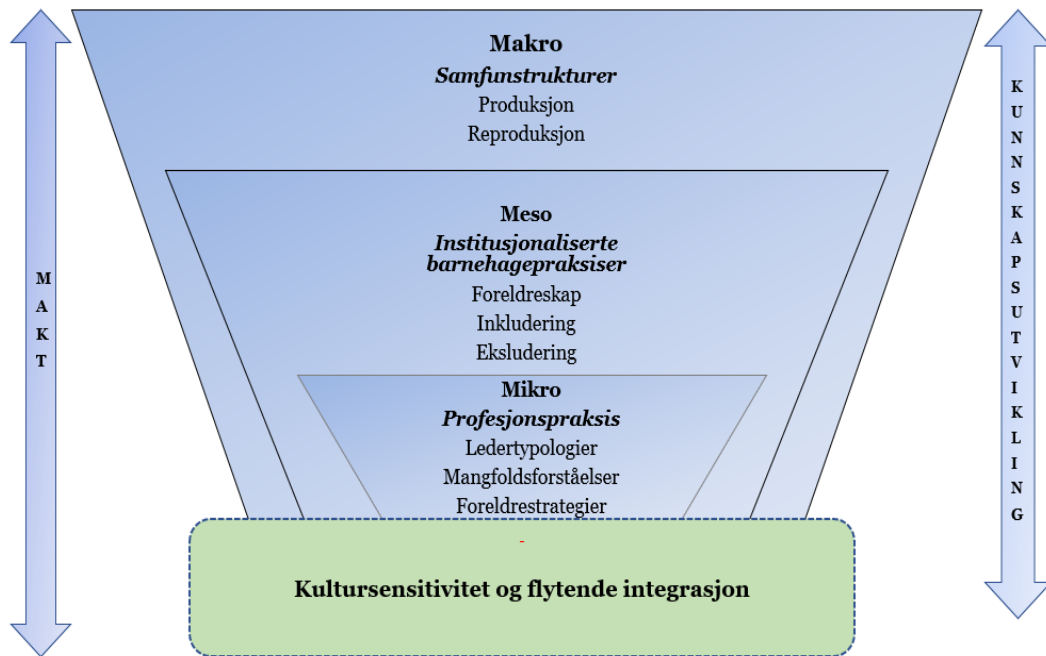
M A K T

Makro
*Samfunstrukturer*
Produksjon
Reproduksjon

Meso
*Institusjonaliserte barnehagepraksiser*
Foreldreskap
Inkludering
Ekskludering

Mikro
*Profesjonspraksis*
Ledertypologier
Mangfoldsforståelser
Foreldrestrategier

Kultursensitivitet og flytende integrasjon

K U N N S K A P S U T V I K L I N G